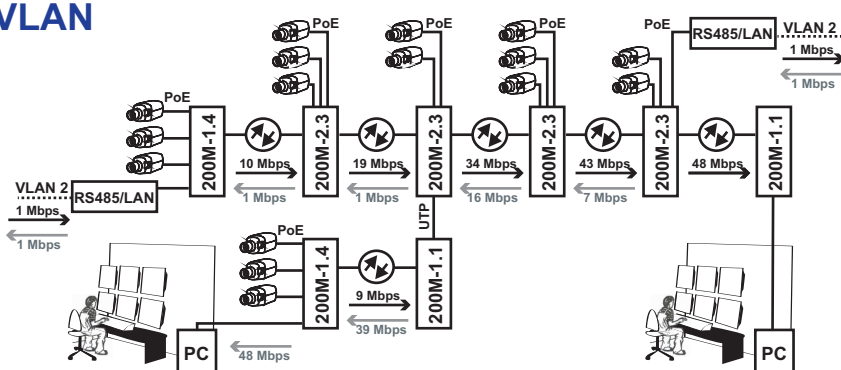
VLAN

PoE

PoE

PoE

PoE

PoE

RS485/LAN

VLAN 2

1 Mbps

1 Mbps

200M-1.4

200M-2.3

200M-2.3

200M-2.3

200M-2.3

200M-1.1

10 Mbps

1 Mbps

19 Mbps

1 Mbps

34 Mbps

16 Mbps

43 Mbps

7 Mbps

48 Mbps

VLAN 2

1 Mbps

1 Mbps

RS485/LAN

UTP

PoE

200M-1.4

200M-1.1

9 Mbps

39 Mbps

PC

48 Mbps

PC